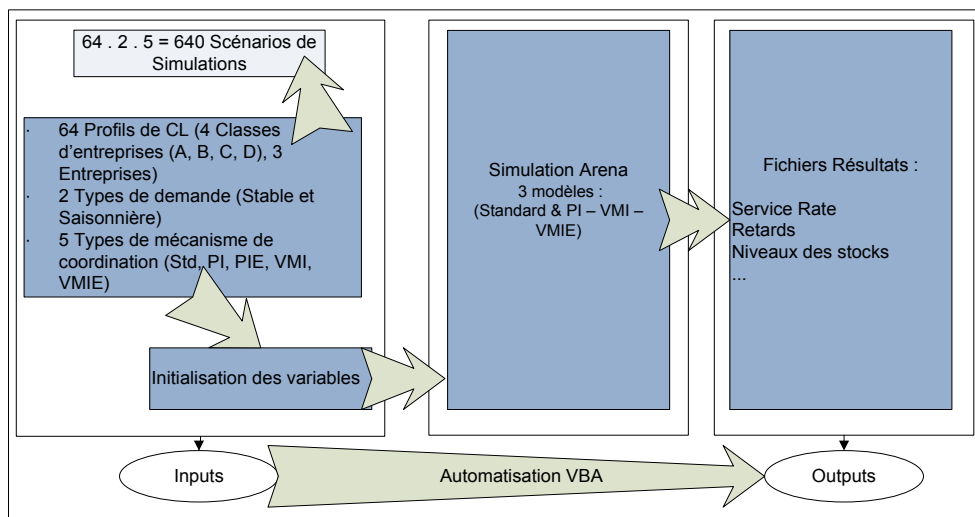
64 . 2 . 5 = 640 Scénarios de Simulations

· 64 Profils de CL (4 Classes d'entreprises (A, B, C, D), 3 Entreprises)
· 2 Types de demande (Stable et Saisonnière)
· 5 Types de mécanisme de coordination (Std, PI, PIE, VMI, VMIE)

Initialisation des variables

Simulation Arena
3 modèles :
(Standard & PI – VMI – VMIE)

Fichiers Résultats :

Service Rate
Retards
Niveaux des stocks
...

Inputs

Automatisation VBA

Outputs